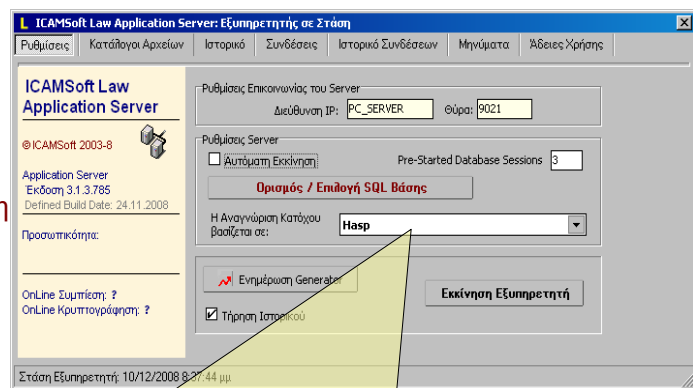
ICAMSoft Law Application Server: Εξυπηρετητής σε Στάση

Ρυθμίσεις | Κατάλογοι Αρχείων | Ιστορικό | Συνδέσεις | Ιστορικό Συνδέσεων | Μηνύματα | Άδειες Χρήσης

ICAMSoft Law Application Server

©ICAMSoft 2003-8

Application Server
Έκδοση 3.1.3.785
Defined Build Date: 24.11.2008

Προσωπικότητα:

OnLine Συμπίεση: ?
OnLine Κρυπτογράφηση: ?

Ρυθμίσεις Επικοινωνίας του Server
Διεύθυνση IP: PC_SERVER
Θύρα: 9021

Ρυθμίσεις Server
Αυτόματη Εκκίνηση
Pre-Started Database Sessions 3

Ορισμός / Επιλογή SQL Βάσης

Η Αναγνώριση Κατόχου βασίζεται σε:
Hasp

Ενημέρωση Generator
Τήρηση Ιστορικού

Εκκίνηση Εξυπηρετητή

Στάση Εξυπηρετητή: 10/12/2008 8:37:44 μμ